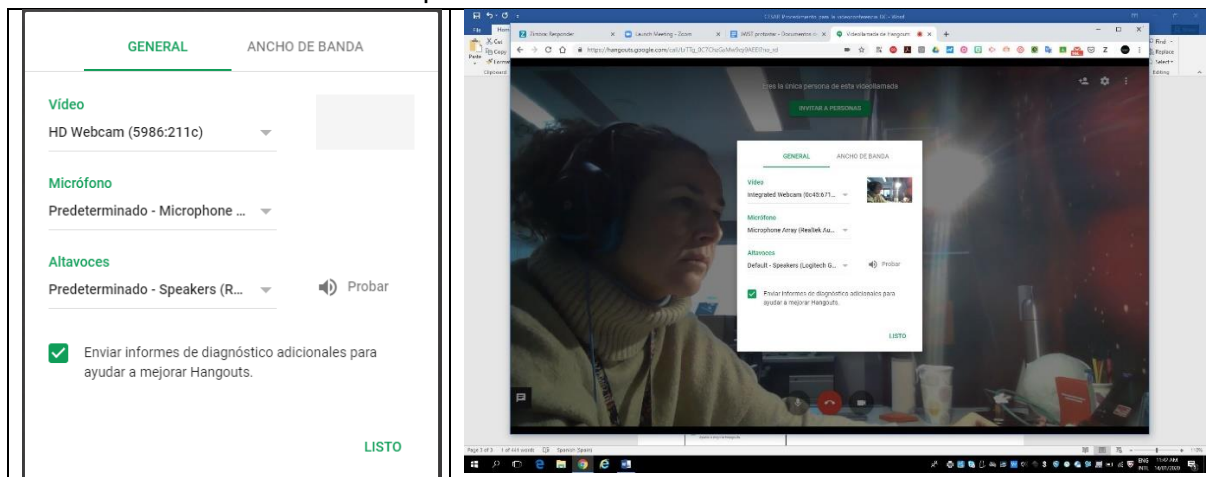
| GENERAL ANCHO DE BANDA<br><br>Vídeo<br>HD Webcam (5986:211c)<br><br>Micrófono<br>Predeterminado - Microphone ...<br><br>Altavoces<br>Predeterminado - Speakers (R... Probar<br><br>Enviar informes de diagnóstico adicionales para ayudar a mejorar Hangouts.<br><br>LISTO | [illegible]<br>Google Responder<br>Launch Meeting - Zoom<br>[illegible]<br>Videollamada de Hangouts<br>https://hangouts.google.com/call/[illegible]<br>Eres la única persona de esta videollamada<br>INVITAR A PERSONAS<br>GENERAL ANCHO DE BANDA<br>Vídeo<br>Integrated Webcam (0c45:671...<br>Micrófono<br>Microphone Array (Realtek Au...<br>Altavoces<br>Default - Speakers (Logitech G... Probar<br>Enviar informes de diagnóstico adicionales para ayudar a mejorar Hangouts.<br>LISTO<br>Find<br>Replace<br>Select<br>Editing<br>Paste<br>Cut<br>Copy<br>Format<br>Clipboard<br>Page 3 of 3 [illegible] words Spanish (Spain)<br>ENG INTL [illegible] |